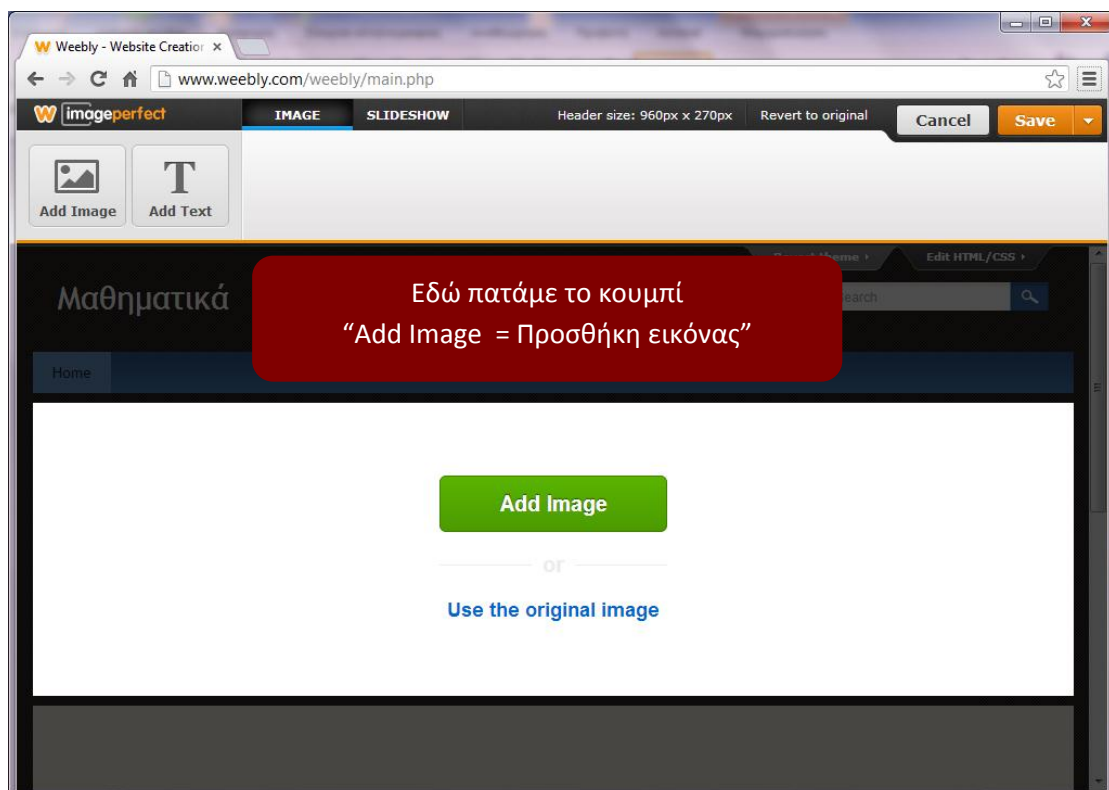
W Weebly - Website Creatior ×

www.weebly.com/weebly/main.php

W imageperfect

IMAGE

SLIDESHOW

Header size: 960px x 270px

Revert to original

Cancel

Save

Add Image

Add Text

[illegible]

Edit HTML/CSS

Μαθηματικά

Εδώ πατάμε το κουμπί
“Add Image = Προσθήκη εικόνας”

earch

Home

Add Image

or

Use the original image